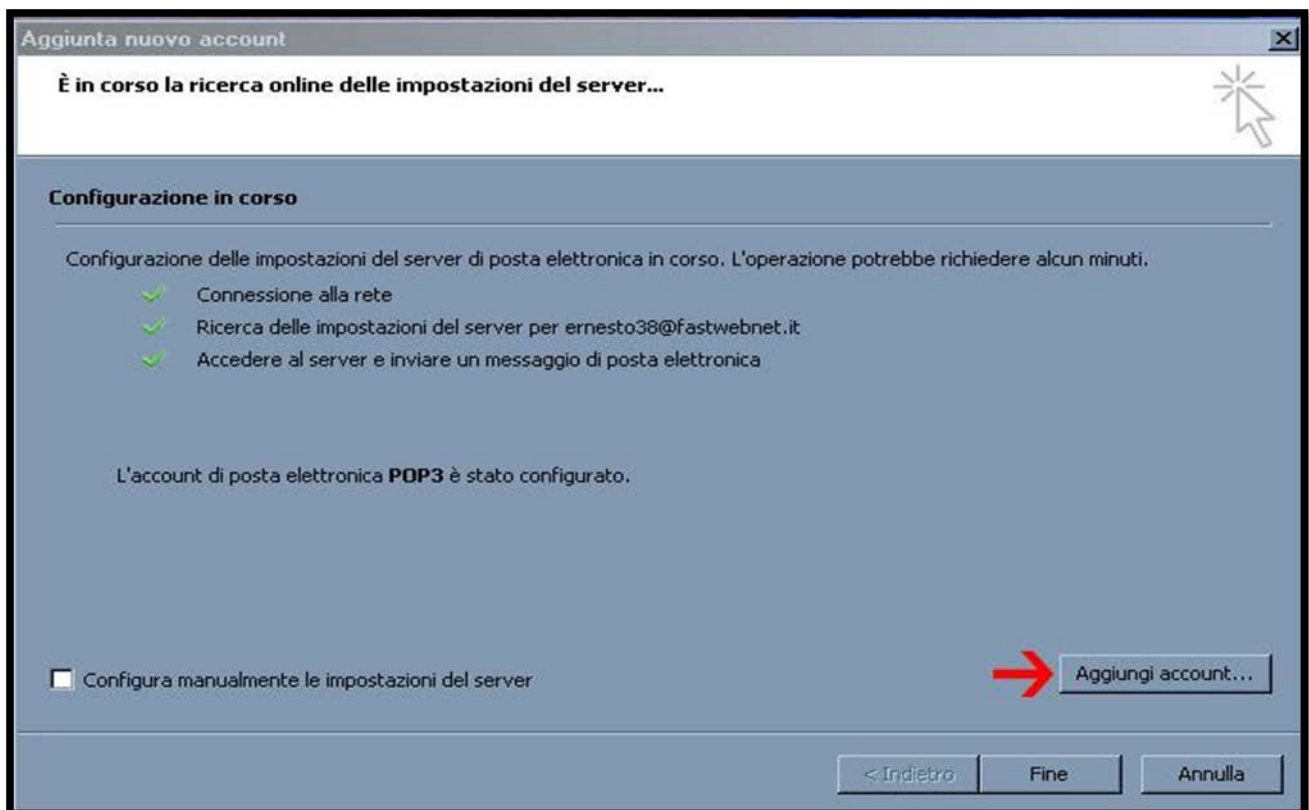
Aggiunta nuovo account

È in corso la ricerca online delle impostazioni del server...

Configurazione in corso

Configurazione delle impostazioni del server di posta elettronica in corso. L'operazione potrebbe richiedere alcun minuti.

Connessione alla rete

Ricerca delle impostazioni del server per ernesto38@fastwebnet.it

Accedere al server e inviare un messaggio di posta elettronica

L'account di posta elettronica POP3 è stato configurato.

Configura manualmente le impostazioni del server

Aggiungi account...

< Indietro

Fine

Annulla